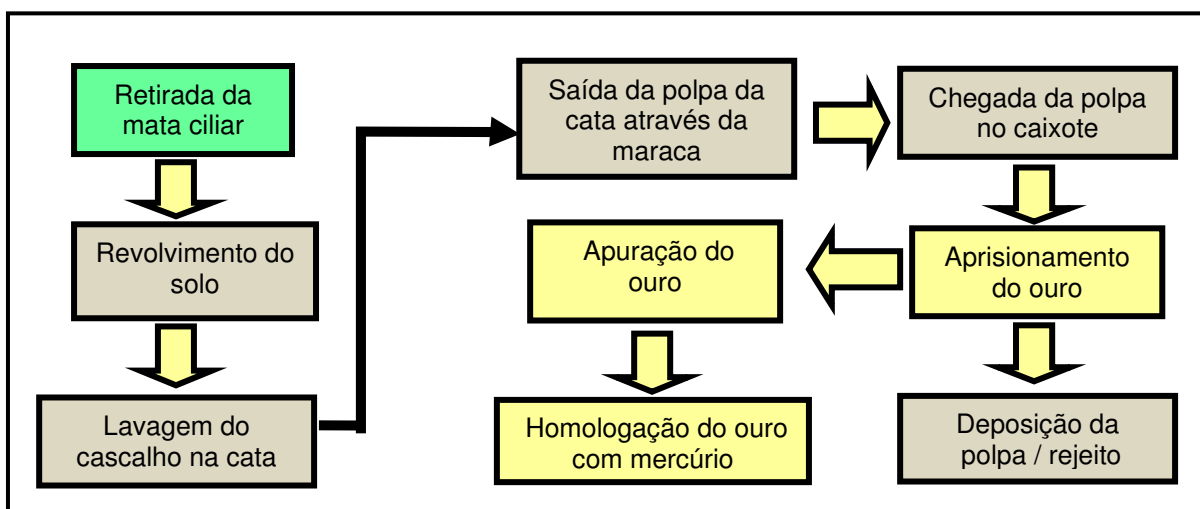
Retirada da mata ciliar

Revolvimento do solo

Lavagem do cascalho na cata

Saída da polpa da cata através da maraca

Chegada da polpa no caixote

Aprisionamento do ouro

Apuração do ouro

Homologação do ouro com mercúrio

Deposição da polpa / rejeito